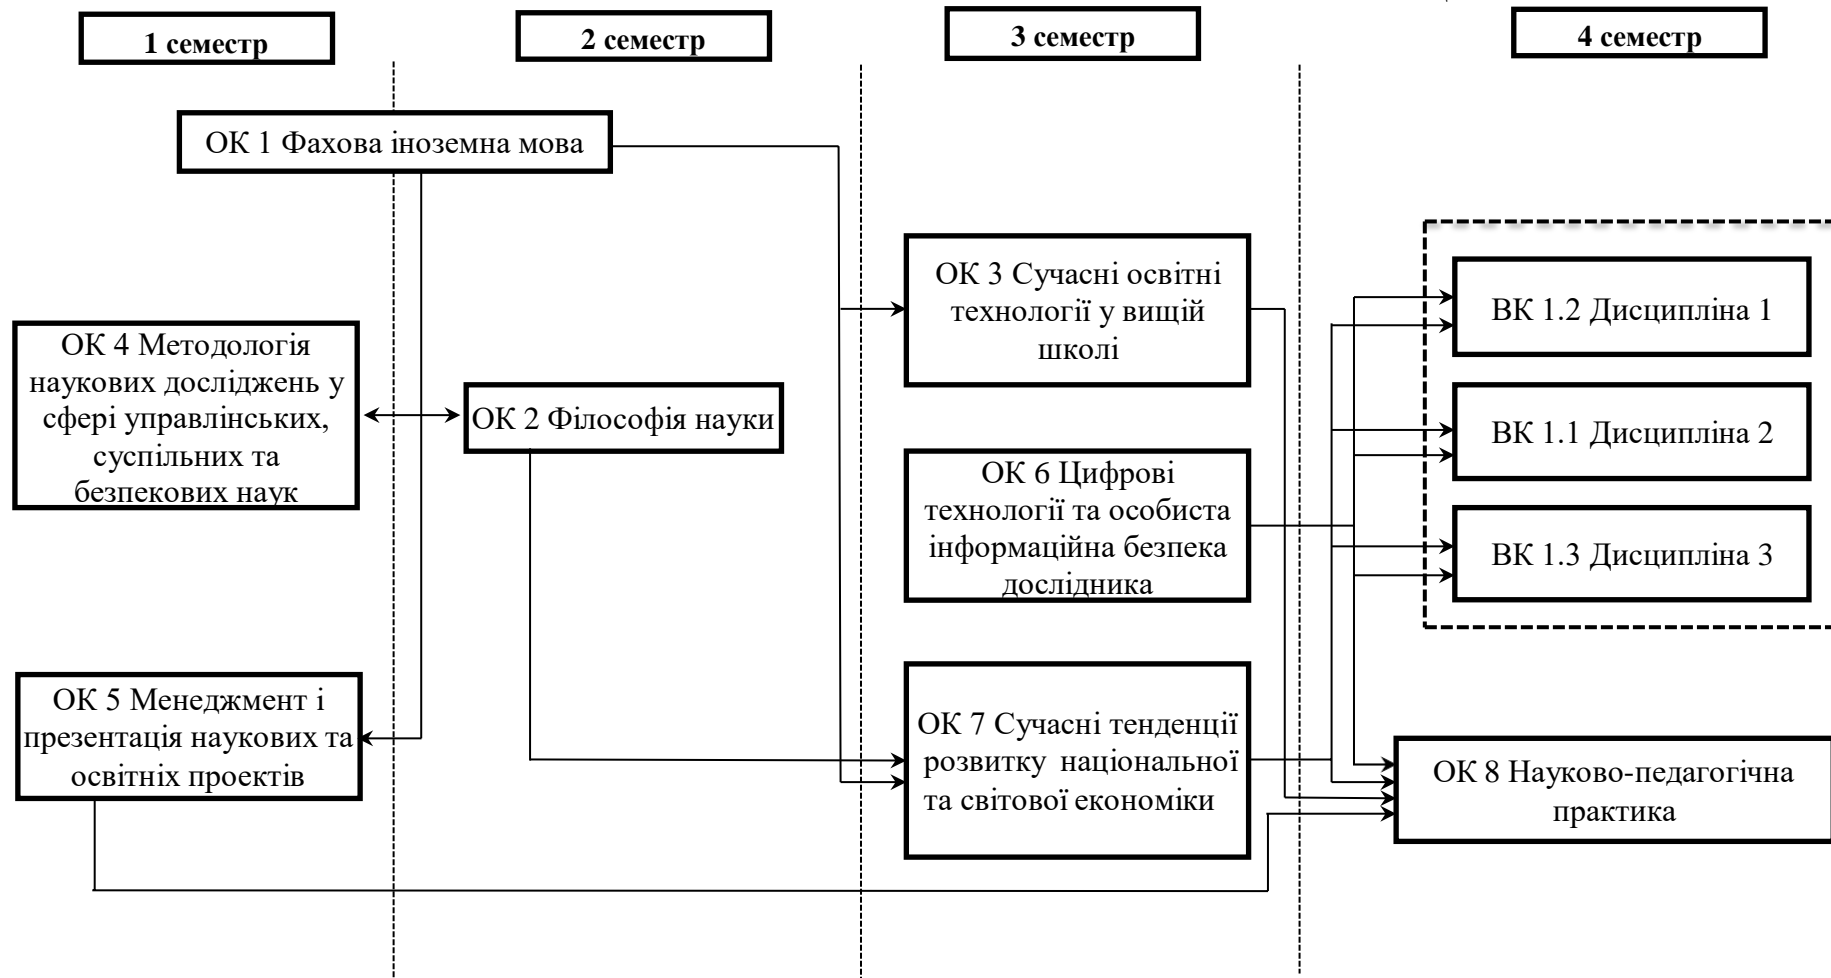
1 семестр

2 семестр

3 семестр

4 семестр

ОК 1 Фахова іноземна мова

ОК 3 Сучасні освітні технології у вищій школі

ВК 1.2 Дисципліна 1

ОК 4 Методологія наукових досліджень у сфері управлінських, суспільних та безпекових наук

ОК 2 Філософія науки

ВК 1.1 Дисципліна 2

ОК 6 Цифрові технології та особиста інформаційна безпека дослідника

ВК 1.3 Дисципліна 3

ОК 5 Менеджмент і презентація наукових та освітніх проектів

ОК 7 Сучасні тенденції розвитку національної та світової економіки

ОК 8 Науково-педагогічна практика